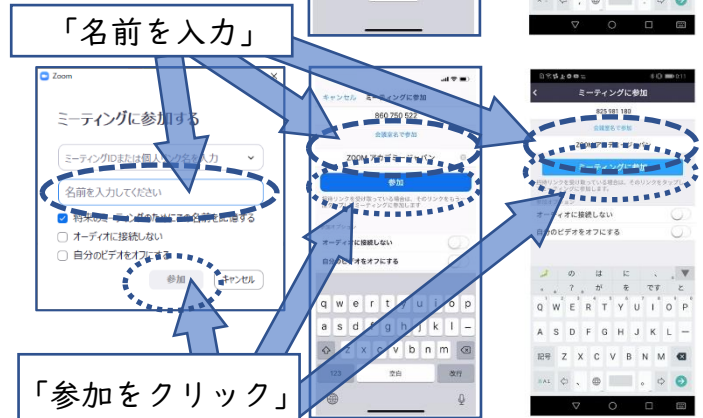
「名前を入力」

Zoom
ミーティングに参加する
ミーティングIDまたは個人リンク名を入力
名前を入力してください
将来のミーティングのためにこの名前を記憶する
オーディオに接続しない
自分のビデオをオフにする
参加
キャンセル

キャンセル　ミーティングに参加
860 760 622
会議室名で参加
ZOOMカフェ
参加
オーディオに接続しない
自分のビデオをオフにする
q w e r t y u i o p
a s d f g h j k l
z x c v b n m
123
空白
改行

ミーティングに参加
825 981 180
会議室名で参加
ミーティングに参加
オーディオに接続しない
自分のビデオをオフにする
の は に
を で す
Q W E R T Y U I O P
A S D F G H J K L
Z X C V B N M
記号

「参加をクリック」